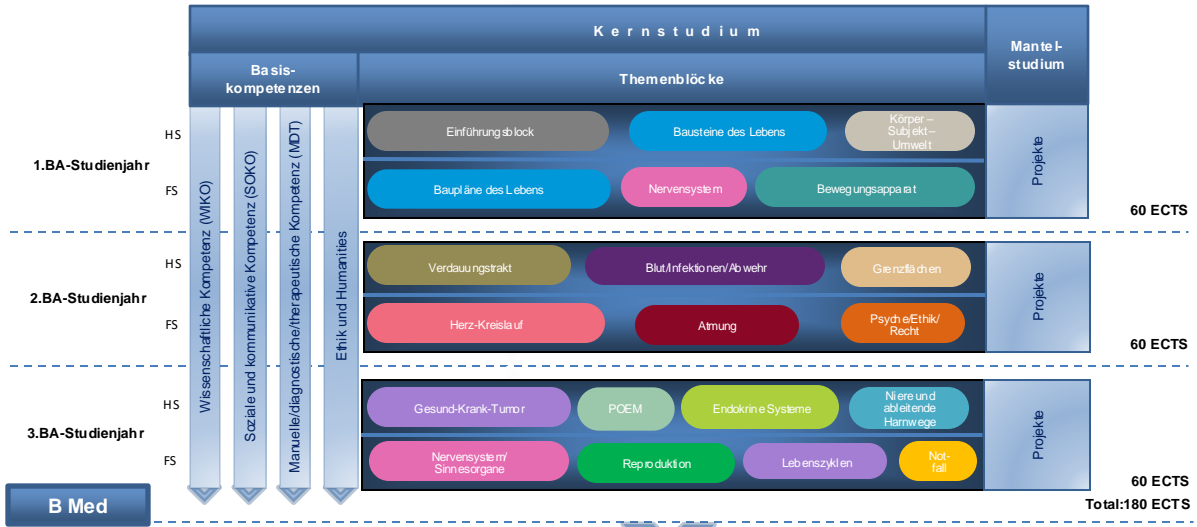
Kernstudium

Mantelstudium

Basiskompetenzen

Themenblöcke

Wissenschaftliche Kompetenz (WIKO)

Soziale und kommunikative Kompetenz (SOKO)

Manuelle/diagnostische/therapeutische Kompetenz (MDT)

Ethik und Humanities

1.BA-Studienjahr

HS

Einführungsblock

Bausteine des Lebens

Körper – Subjekt – Umwelt

FS

Baupläne des Lebens

Nervensystem

Bewegungsapparat

Projekte

60 ECTS

2.BA-Studienjahr

HS

Verdauungstrakt

Blut/Infektionen/Abwehr

Grenzflächen

FS

Herz-Kreislauf

Atmung

Psyche/Ethik/Recht

Projekte

60 ECTS

3.BA-Studienjahr

HS

Gesund-Krank-Tumor

POEM

Endokrine Systeme

Niere und ableitende Harnwege

FS

Nervensystem/Sinnesorgane

Reproduktion

Lebenszyklen

Notfall

Projekte

60 ECTS

B Med

Total:180 ECTS